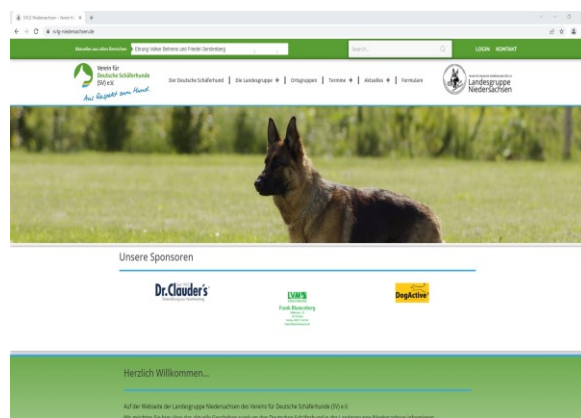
SV LG Niedersachsen – Verein fü × +

svlg-niedersachsen.de

Aktuelles aus allen Bereichen Ehrung Volker Behrens und Frieder Dandenberg

Search

LOGIN KONTAKT

Verein für Deutsche Schäferhunde (SV) e.V.

Aus Respekt zum Hund

Der Deutsche Schäferhund | Die Landesgruppe + | Ortsgruppen | Termine + | Aktuelles + | Formulare

Landesgruppe Niedersachsen

Unsere Sponsoren

Dr.Clauder's

LVM

Frank Blumenberg

DogActive

Herzlich Willkommen...

Auf der Webseite der Landesgruppe Niedersachsen des Vereins für Deutsche Schäferhunde (SV) e.V.

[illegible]